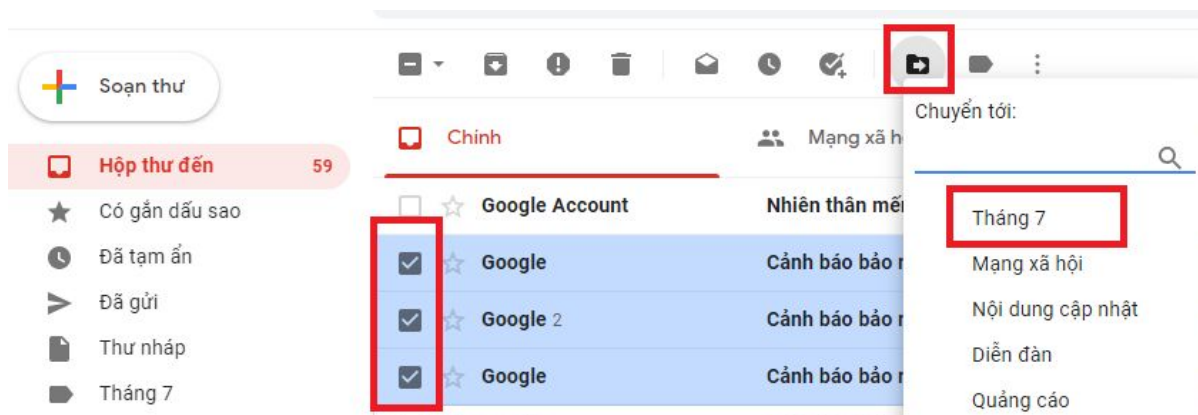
Soạn thư

Hộp thư đến 59

Có gắn dấu sao

Đã tạm ẩn

Đã gửi

Thư nháp

Tháng 7

Chính

Mạng xã h

Google Account

Nhiên thân mến

Google

Cảnh báo bảo r

Google 2

Cảnh báo bảo r

Google

Cảnh báo bảo r

Chuyển tới:

Tháng 7

Mạng xã hội

Nội dung cập nhật

Diễn đàn

Quảng cáo